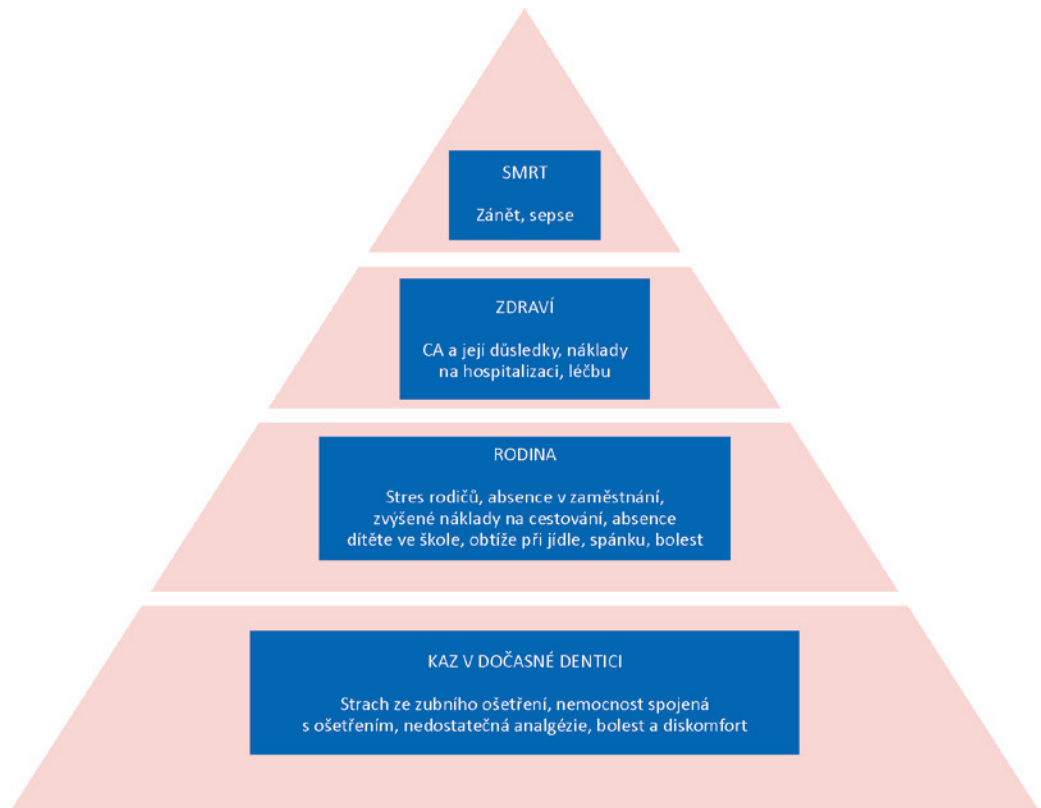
SMRT

Zánět, sepse

ZDRAVÍ

CA a její důsledky, náklady na hospitalizaci, léčbu

RODINA

Stres rodičů, absence v zaměstnání, zvýšené náklady na cestování, absence dítěte ve škole, obtíže při jídle, spánku, bolest

KAZ V DOČASNÉ DENTICI

Strach ze zubního ošetření, nemocnost spojená s ošetřením, nedostatečná analgézie, bolest a diskomfort